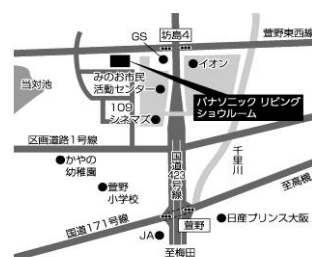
GS
坊島4
菅野東西線
当対池
みのお市民活動センター
イオン
109シネマズ
パナソニック リビング ショウルーム
区画道路1号線
かやの幼稚園
萱野小学校
国道423号線
千里川
至高槻
国道171号線
日産プリンス大阪
JA
萱野
至梅田